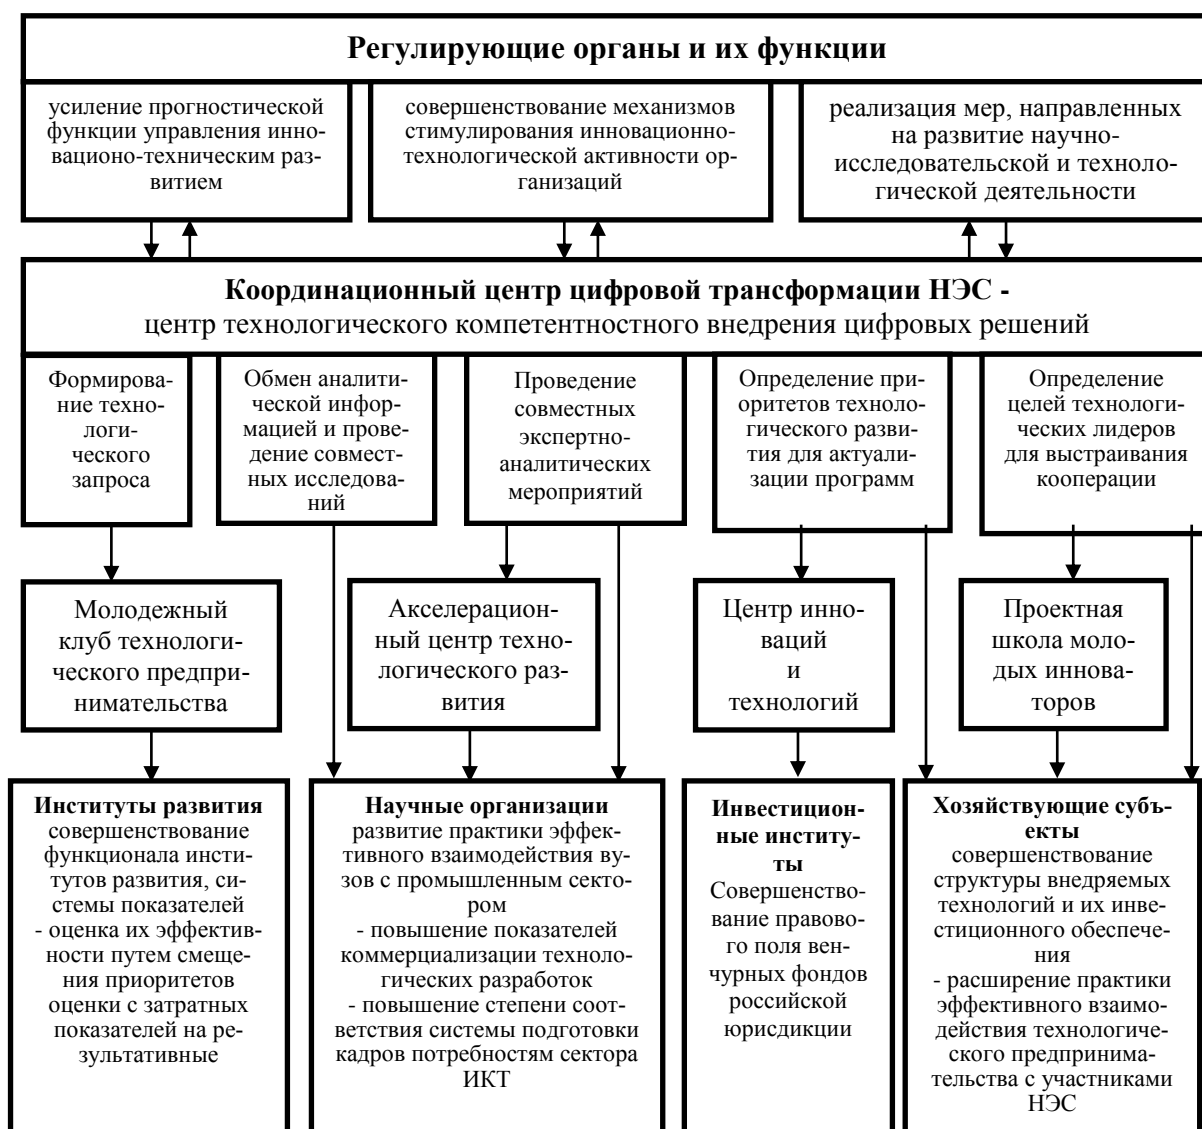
**Регулирующие органы и их функции**

усиление прогностической функции управления инновационо-техническим развитием

совершенствование механизмов стимулирования инновационно-технологической активности организаций

реализация мер, направленных на развитие научно-исследовательской и технологической деятельности

**Координационный центр цифровой трансформации НЭС -**
центр технологического компетентностного внедрения цифровых решений

Формирование технологического запроса

Обмен аналитической информацией и проведение совместных исследований

Проведение совместных экспертно-аналитических мероприятий

Определение приоритетов технологического развития для актуализации программ

Определение целей технологических лидеров для выстраивания кооперации

Молодежный клуб технологического предпринимательства

Акселерационный центр технологического развития

Центр инноваций и технологий

Проектная школа молодых инноваторов

**Институты развития**
совершенствование функционала институтов развития, системы показателей
- оценка их эффективности путем смещения приоритетов оценки с затратных показателей на результативные

**Научные организации**
развитие практики эффективного взаимодействия вузов с промышленным сектором
- повышение показателей коммерциализации технологических разработок
- повышение степени соответствия системы подготовки кадров потребностям сектора ИКТ

**Инвестиционные институты**
Совершенствование правового поля венчурных фондов российской юрисдикции

**Хозяйствующие субъекты**
совершенствование структуры внедряемых технологий и их инвестиционного обеспечения
- расширение практики эффективного взаимодействия технологического предпринимательства с участниками НЭС